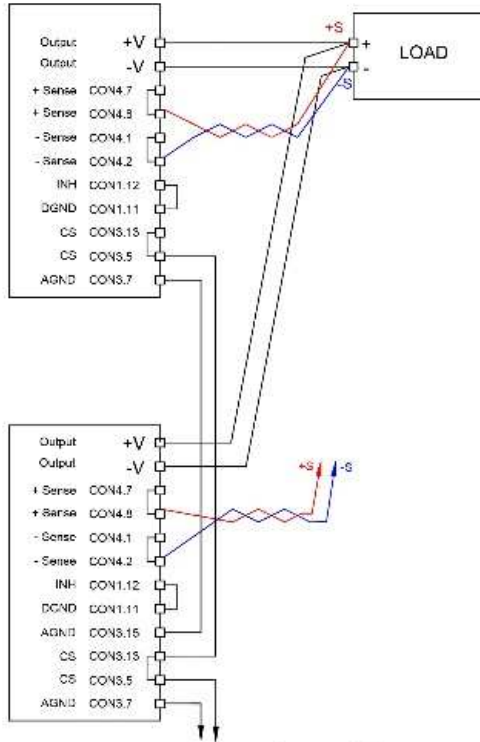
Output +V
Output -V
+ Sense CON4.7
+ Sense CON4.8
- Sense CON4.1
- Sense CON4.2
INH CON1.12
DGND CON1.11
CS CON3.13
CS CON3.5
AGND CON3.7

+S
+
-
-S
LOAD

Output +V
Output -V
+ Sense CON4.7
+ Sense CON4.8
- Sense CON4.1
- Sense CON4.2
INH CON1.12
DGND CON1.11
AGND CON3.15
CS CON3.13
CS CON3.5
AGND CON3.7

+S
-S